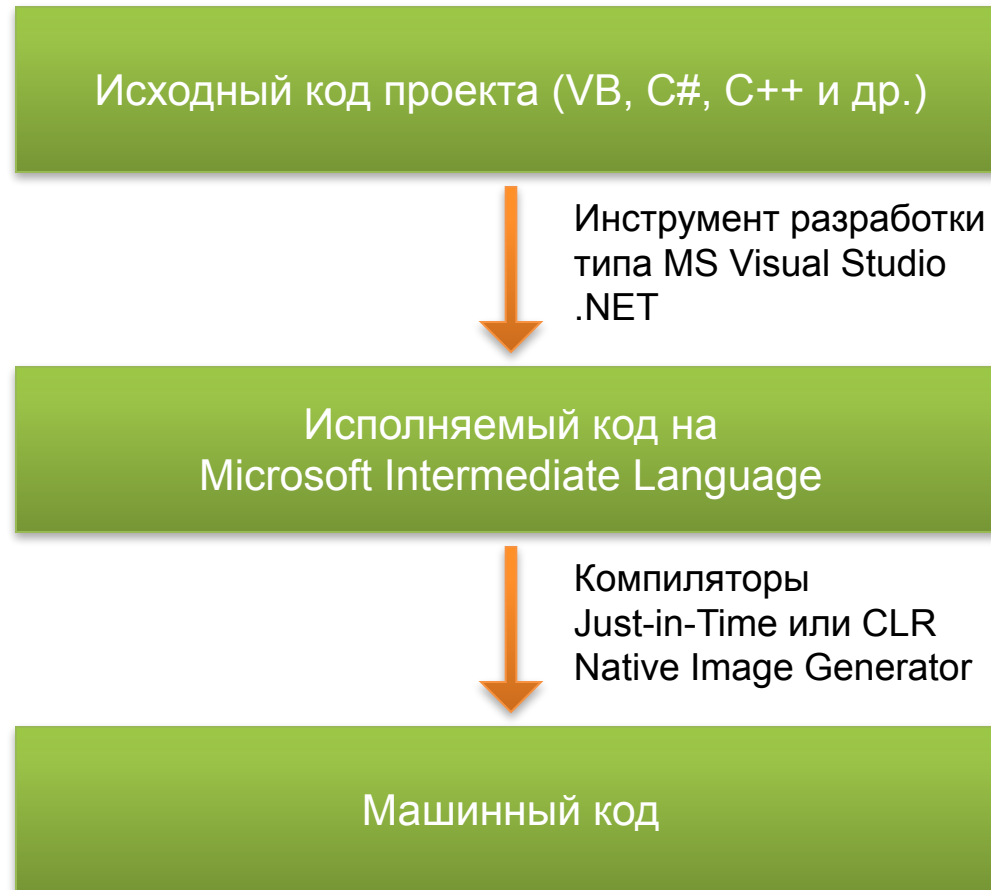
Исходный код проекта (VB, C#, C++ и др.)

Инструмент разработки типа MS Visual Studio .NET

Исполняемый код на Microsoft Intermediate Language

Компиляторы Just-in-Time или CLR Native Image Generator

Машинный код